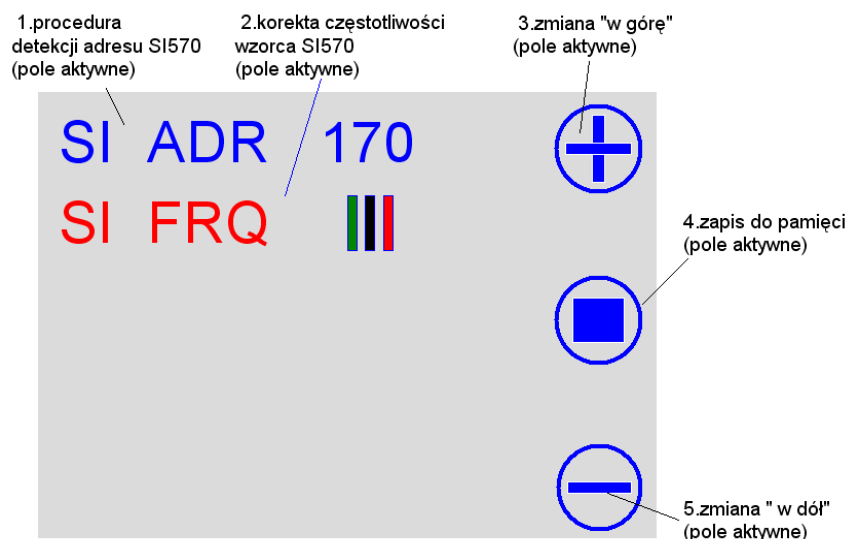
1.procedura detekcji adresu SI570 (pole aktywne)

2.korekta częstotliwości wzorca SI570 (pole aktywne)

3.zmiana "w górę" (pole aktywne)

SI ADR 170

SI FRQ

4.zapis do pamięci (pole aktywne)

5.zmiana " w dół" (pole aktywne)